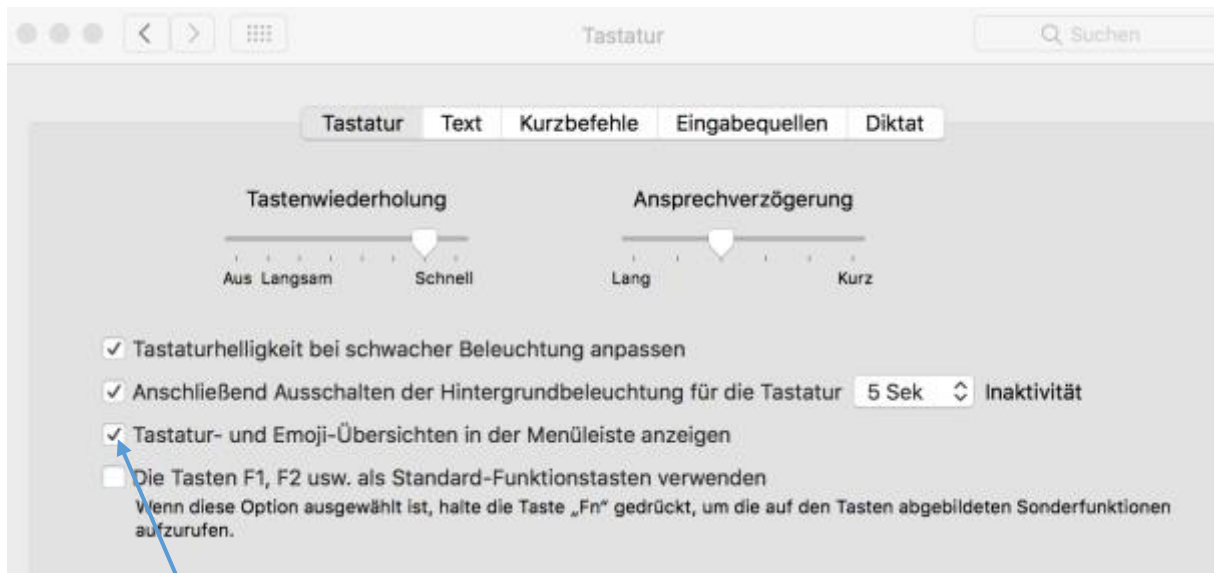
Tastatur

Suchen

Tastatur Text Kurzbefehle Eingabequellen Diktat

Tastenwiederholung

Aus Langsam Schnell

Ansprechverzögerung

Lang Kurz

✓ Tastaturhelligkeit bei schwacher Beleuchtung anpassen

✓ Anschließend Ausschalten der Hintergrundbeleuchtung für die Tastatur 5 Sek Inaktivität

✓ Tastatur- und Emoji-Übersichten in der Menüleiste anzeigen

Die Tasten F1, F2 usw. als Standard-Funktionstasten verwenden
Wenn diese Option ausgewählt ist, halte die Taste „Fn" gedrückt, um die auf den Tasten abgebildeten Sonderfunktionen aufzurufen.